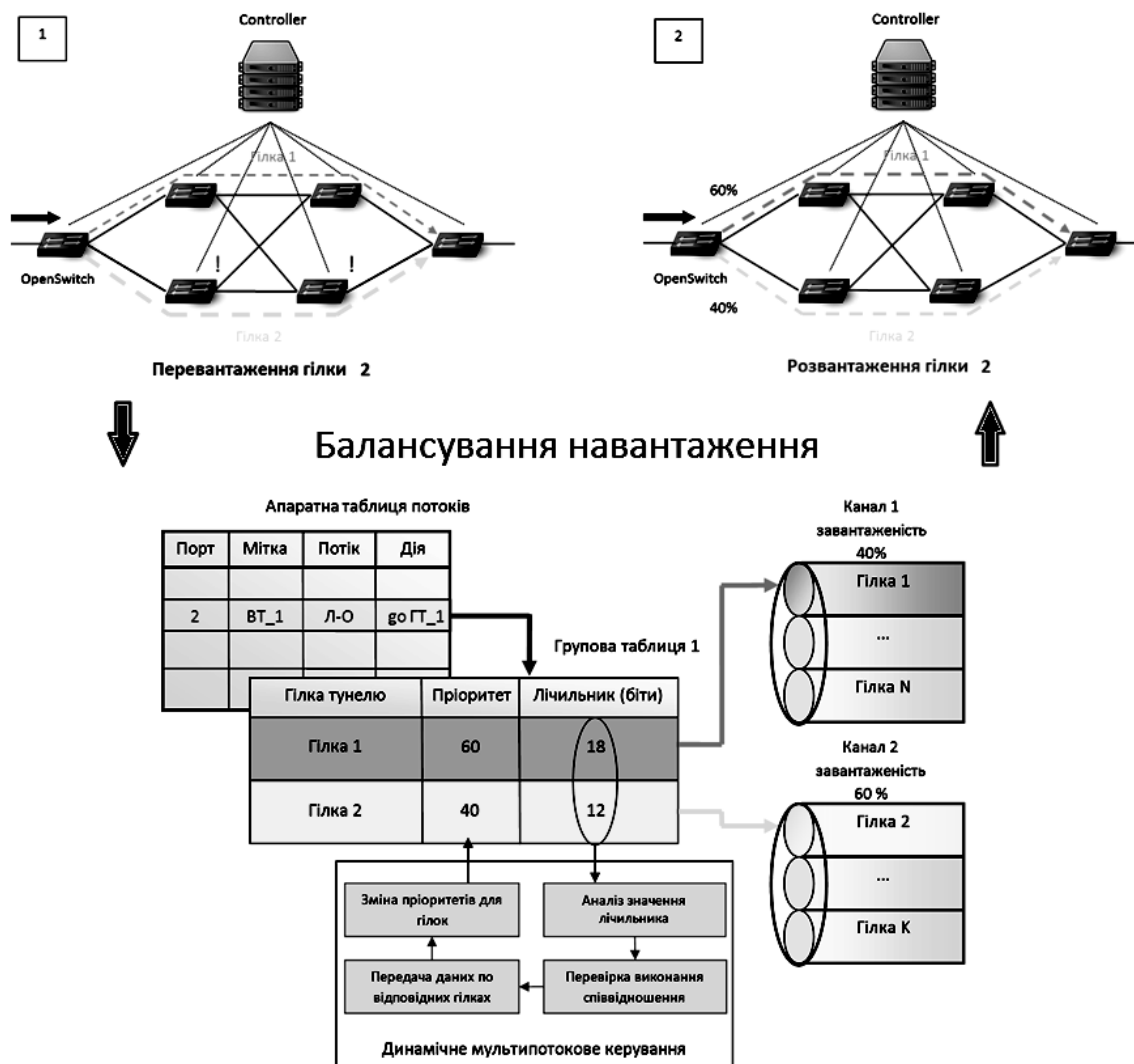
1

Controller

Гілка 1

OpenSwitch

!

!

Гілка 2

Перевантаження гілки 2

2

Controller

Гілка 1

60%

OpenSwitch

40%

Гілка 2

Розвантаження гілки 2

Балансування навантаження

Апаратна таблиця потоків

| Порт | Мітка | Потік | Дія |
|---|---|---|---|
| | | | |
| 2 | ВТ_1 | Л-О | go ГТ_1 |
| | | | |
| | | | |

Групова таблиця 1

| Гілка тунелю | Пріоритет | Лічильник (біти) |
|---|---|---|
| Гілка 1 | 60 | 18 |
| Гілка 2 | 40 | 12 |

Канал 1 завантаженість 40%

Гілка 1

...

Гілка N

Канал 2 завантаженість 60 %

Гілка 2

...

Гілка К

Зміна пріоритетів для гілок

Аналіз значення лічильника

Передача даних по відповідних гілках

Перевірка виконання співвідношення

Динамічне мультипотокове керування